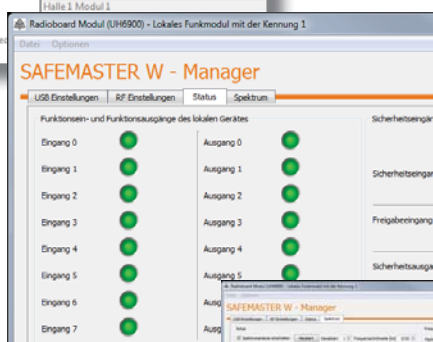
Halle 1 Modul 1

Radioboard Modul (UH6900) - Lokales Funkmodul mit der Kennung 1

Datei Optionen

SAFEMASTER W - Manager

USB Einstellungen | RF Einstellungen | Status | Spektrum

Funktionsein- und Funktionsausgänge des lokalen Gerätes

Eingang 0
Eingang 1
Eingang 2
Eingang 3
Eingang 4
Eingang 5
Eingang 6
Eingang 7

Ausgang 0
Ausgang 1
Ausgang 2
Ausgang 3
Ausgang 4
Ausgang 5

Sicherheitseingä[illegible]

Sicherheitseingan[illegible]

Freigabeeingang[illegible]

Sicherheitsausga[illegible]

SAFEMASTER W - Manager

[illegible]